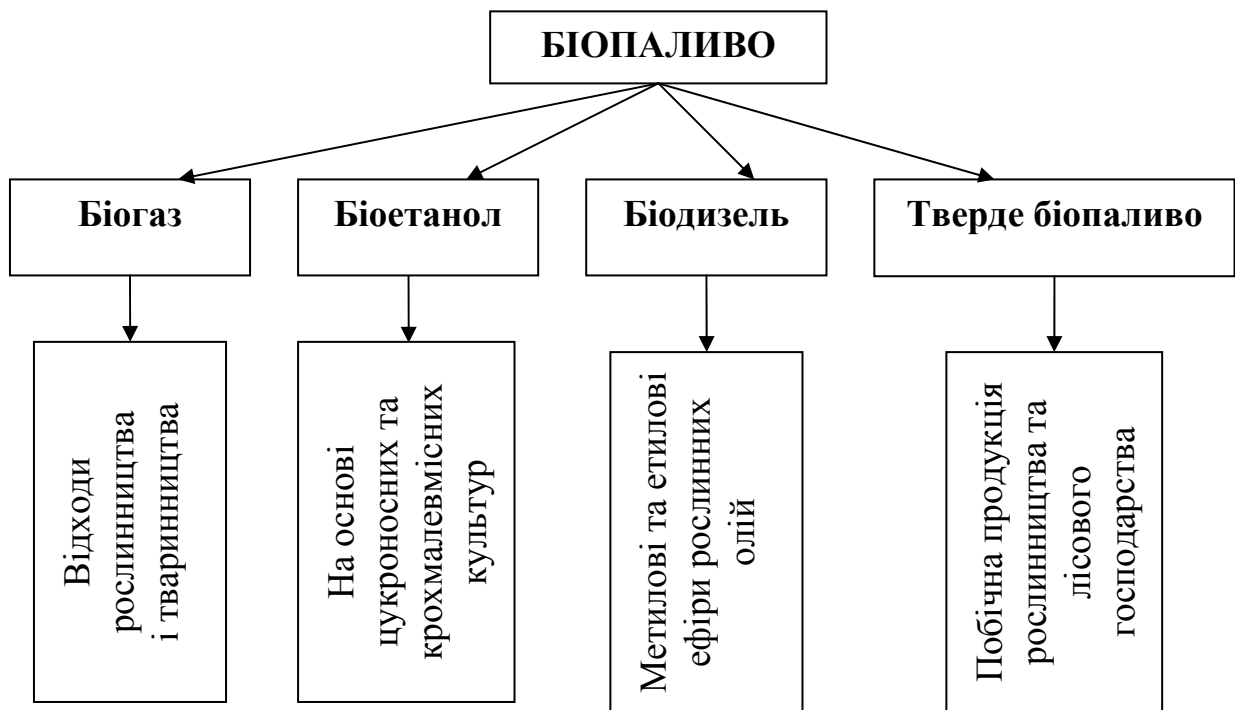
БІОПАЛИВО

Біогаз

Біоетанол

Біодизель

Тверде біопаливо

Відходи рослинництва і тваринництва

На основі цукроносних та крохмалевмісних культур

Метилові та етилові ефіри рослинних олій

Побічна продукція рослинництва та лісового господарства